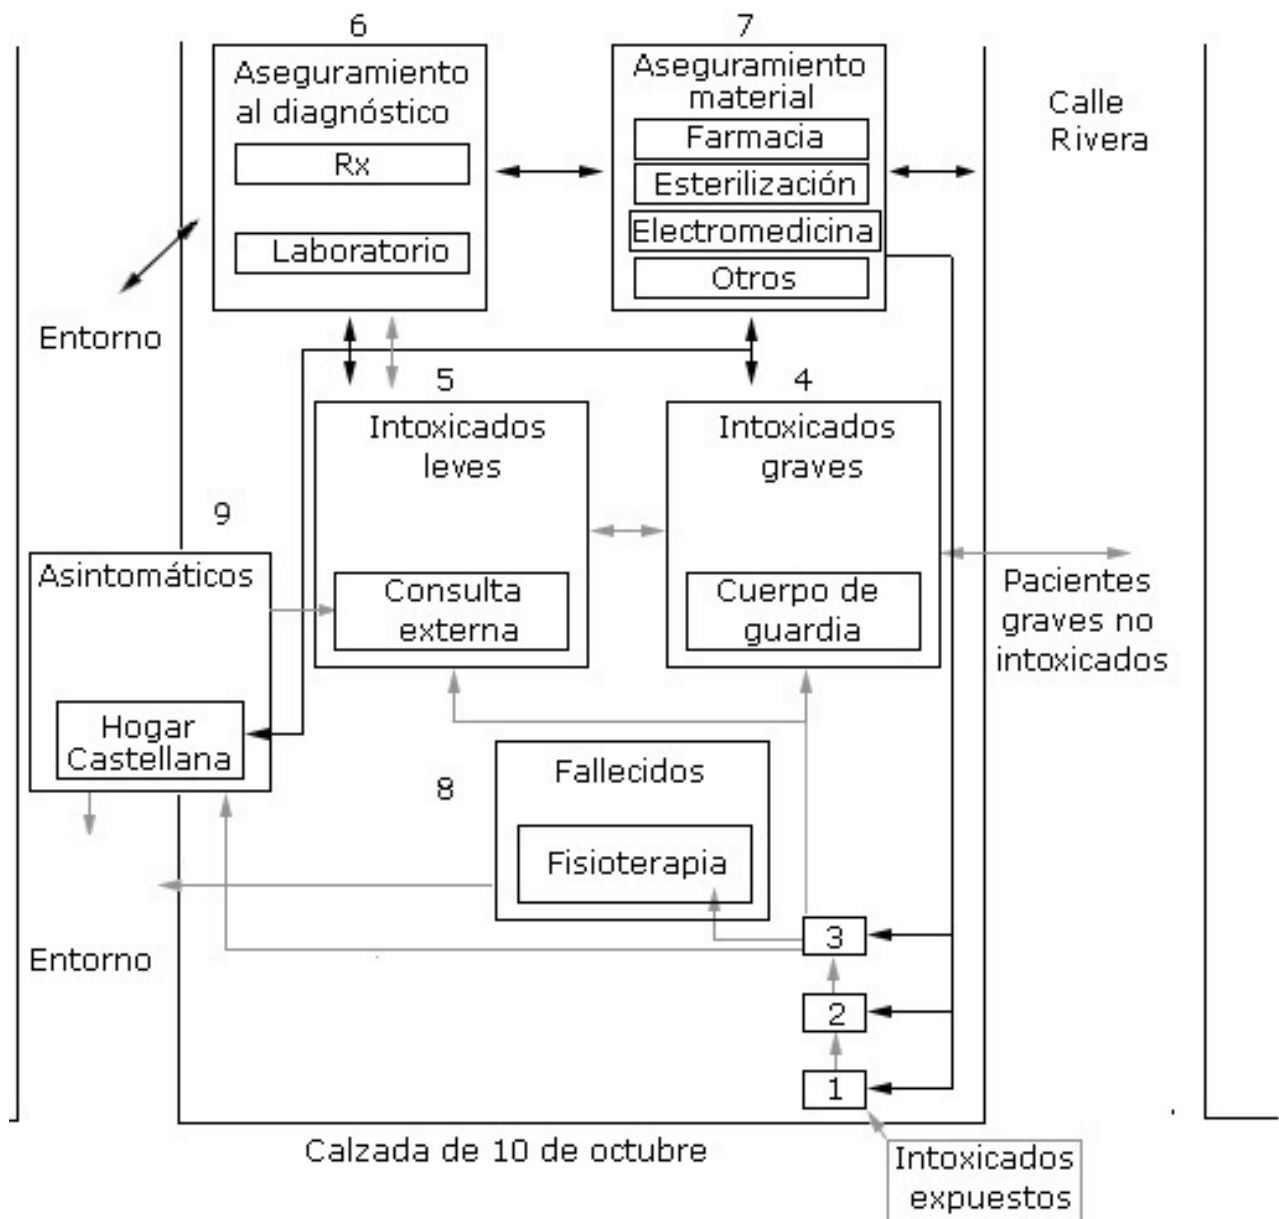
6
Aseguramiento al diagnóstico
Rx
Laboratorio

7
Aseguramiento material
Farmacia
Esterilización
Electromedicina
Otros

Calle Rivera

Entorno

5
Intoxicados leves
Consulta externa

4
Intoxicados graves
Cuerpo de guardia

Pacientes graves no intoxicados

9
Asintomáticos
Hogar Castellana

8
Fallecidos
Fisioterapia

Entorno

3
2
1

Calzada de 10 de octubre

Intoxicados expuestos